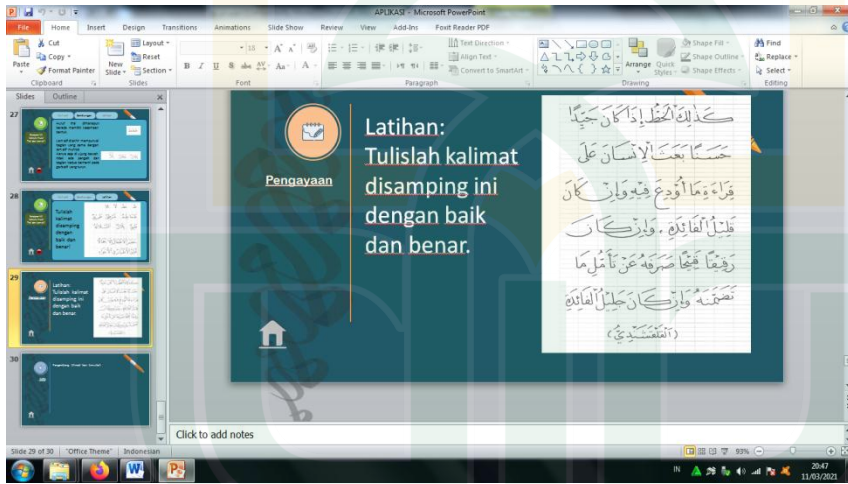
APLIKASI - Microsoft PowerPoint

File Home Insert Design Transitions Animations Slide Show Review View Add-Ins Foxit Reader PDF

Cut Copy Format Painter Paste Clipboard New Slide Layout Reset Section Slides Font Paragraph Text Direction Align Text Convert to SmartArt Drawing Arrange Quick Styles Shape Fill Shape Outline Shape Effects Find Replace Select Editing

Slides Outline

27 28 29 30

Tulislah kalimat disamping dengan baik dan benar.

Latihan Tulislah kalimat disamping ini dengan baik dan benar.

Pengayaan

Latihan:
Tulislah kalimat disamping ini dengan baik dan benar.

كذلك الخط إذا كان جيدا حسنا بعث الإنسان على قراءة ما أودع فيه وإن كان قليل الفائدة . وإن كان رديئا قبيحا صرفه عن تأمل ما تضمنه وإن كان جليل الفائدة
(القلقشندي)

Click to add notes

Slide 29 of 30 "Office Theme" Indonesian 93%

IN 20:47 11/03/2021